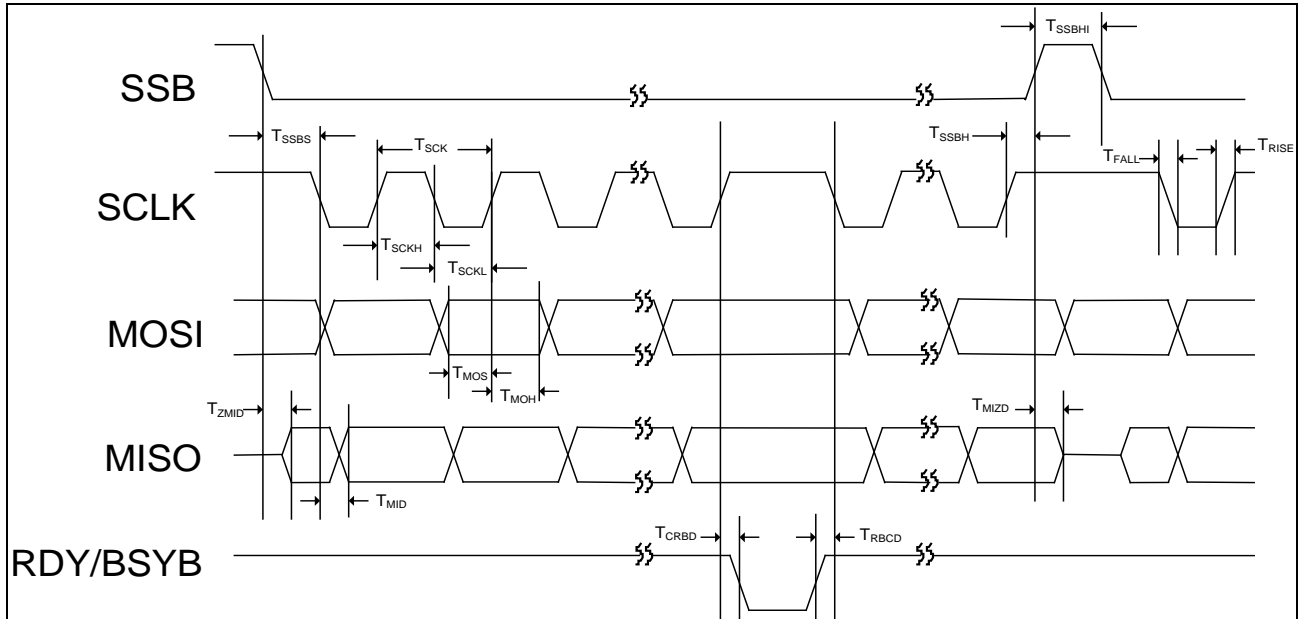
$T_{SSBHI}$

SSB

$T_{SSBS}$

$T_{SCK}$

$T_{SSBH}$

$T_{FALL}$

$T_{RISE}$

SCLK

$T_{SCKH}$

$T_{SCKL}$

MOSI

$T_{MOS}$

$T_{MOH}$

$T_{ZMID}$

$T_{MIZD}$

MISO

$T_{MID}$

$T_{CRBD}$

$T_{RBCD}$

RDY/BSYB